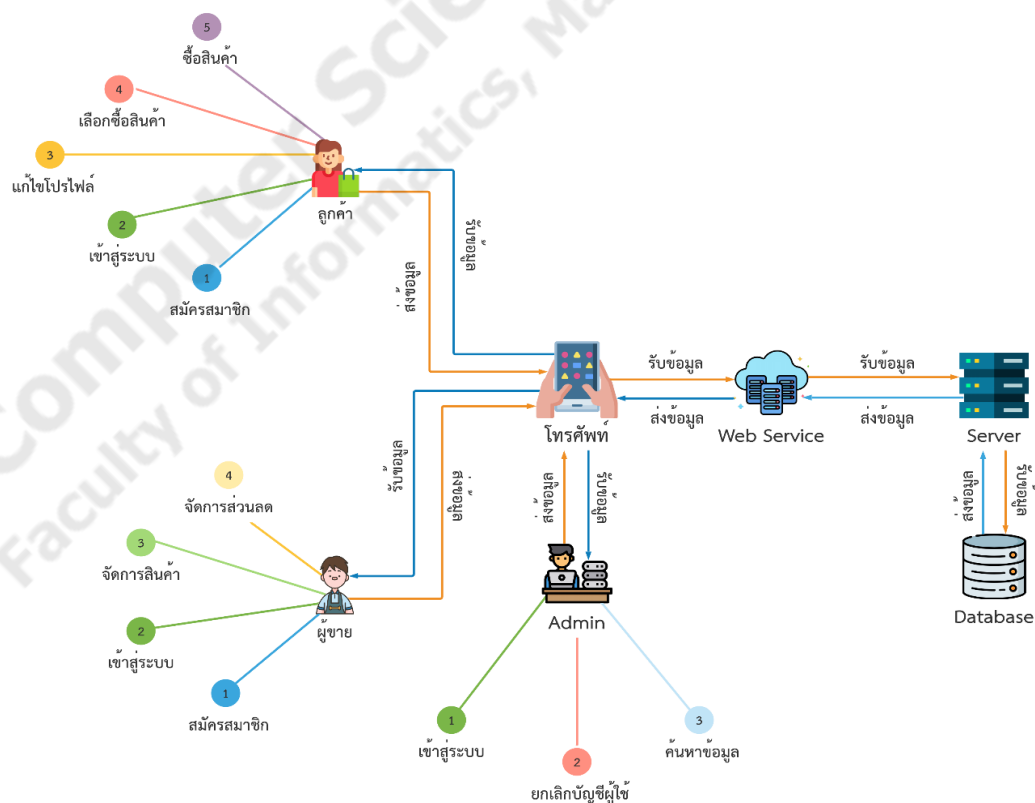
5
ซื้อสินค้า
4
เลือกซื้อสินค้า
3
แก้ไขโปรไฟล์
2
เข้าสู่ระบบ
1
สมัครสมาชิก
ลูกค้า
รับข้อมูล
ส่งข้อมูล
รับข้อมูล
ส่งข้อมูล
Web Service
รับข้อมูล
ส่งข้อมูล
Server
โทรศัพท์
รับข้อมูล
ส่งข้อมูล
ส่งข้อมูล
รับข้อมูล
ส่งข้อมูล
รับข้อมูล
Database
4
จัดการส่วนลด
3
จัดการสินค้า
2
เข้าสู่ระบบ
1
สมัครสมาชิก
ผู้ขาย
Admin
1
เข้าสู่ระบบ
2
ยกเลิกบัญชีผู้ใช้
3
ค้นหาข้อมูล
Computer Science, Faculty of Informatics, Ma